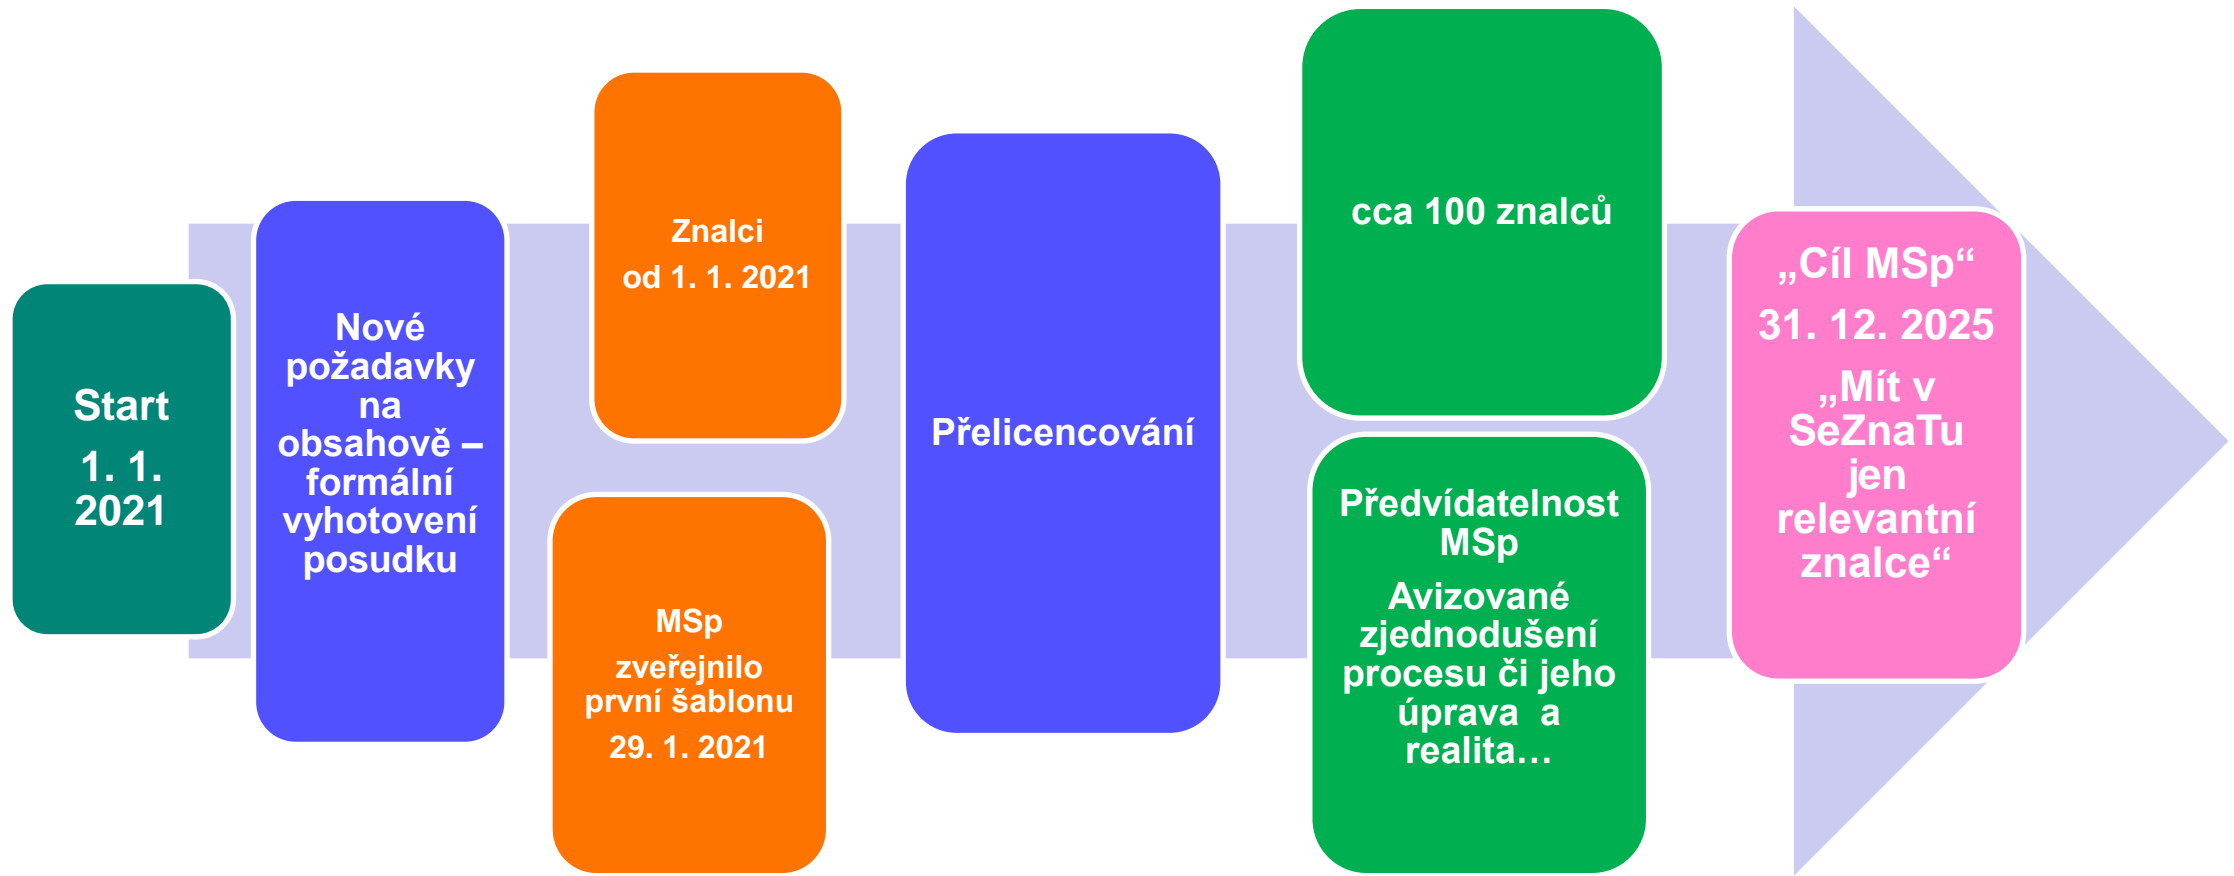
Start

1. 1. 2021

Nové požadavky na obsahově – formální vyhotovení posudku

Znalci

od 1. 1. 2021

MSp

zveřejnilo první šablonu

29. 1. 2021

Přelicencování

cca 100 znalců

Předvídatelnost MSp

Avizované zjednodušení procesu či jeho úprava a realita…

„Cíl MSp“

31. 12. 2025

„Mít v SeZnaTu jen relevantní znalce“